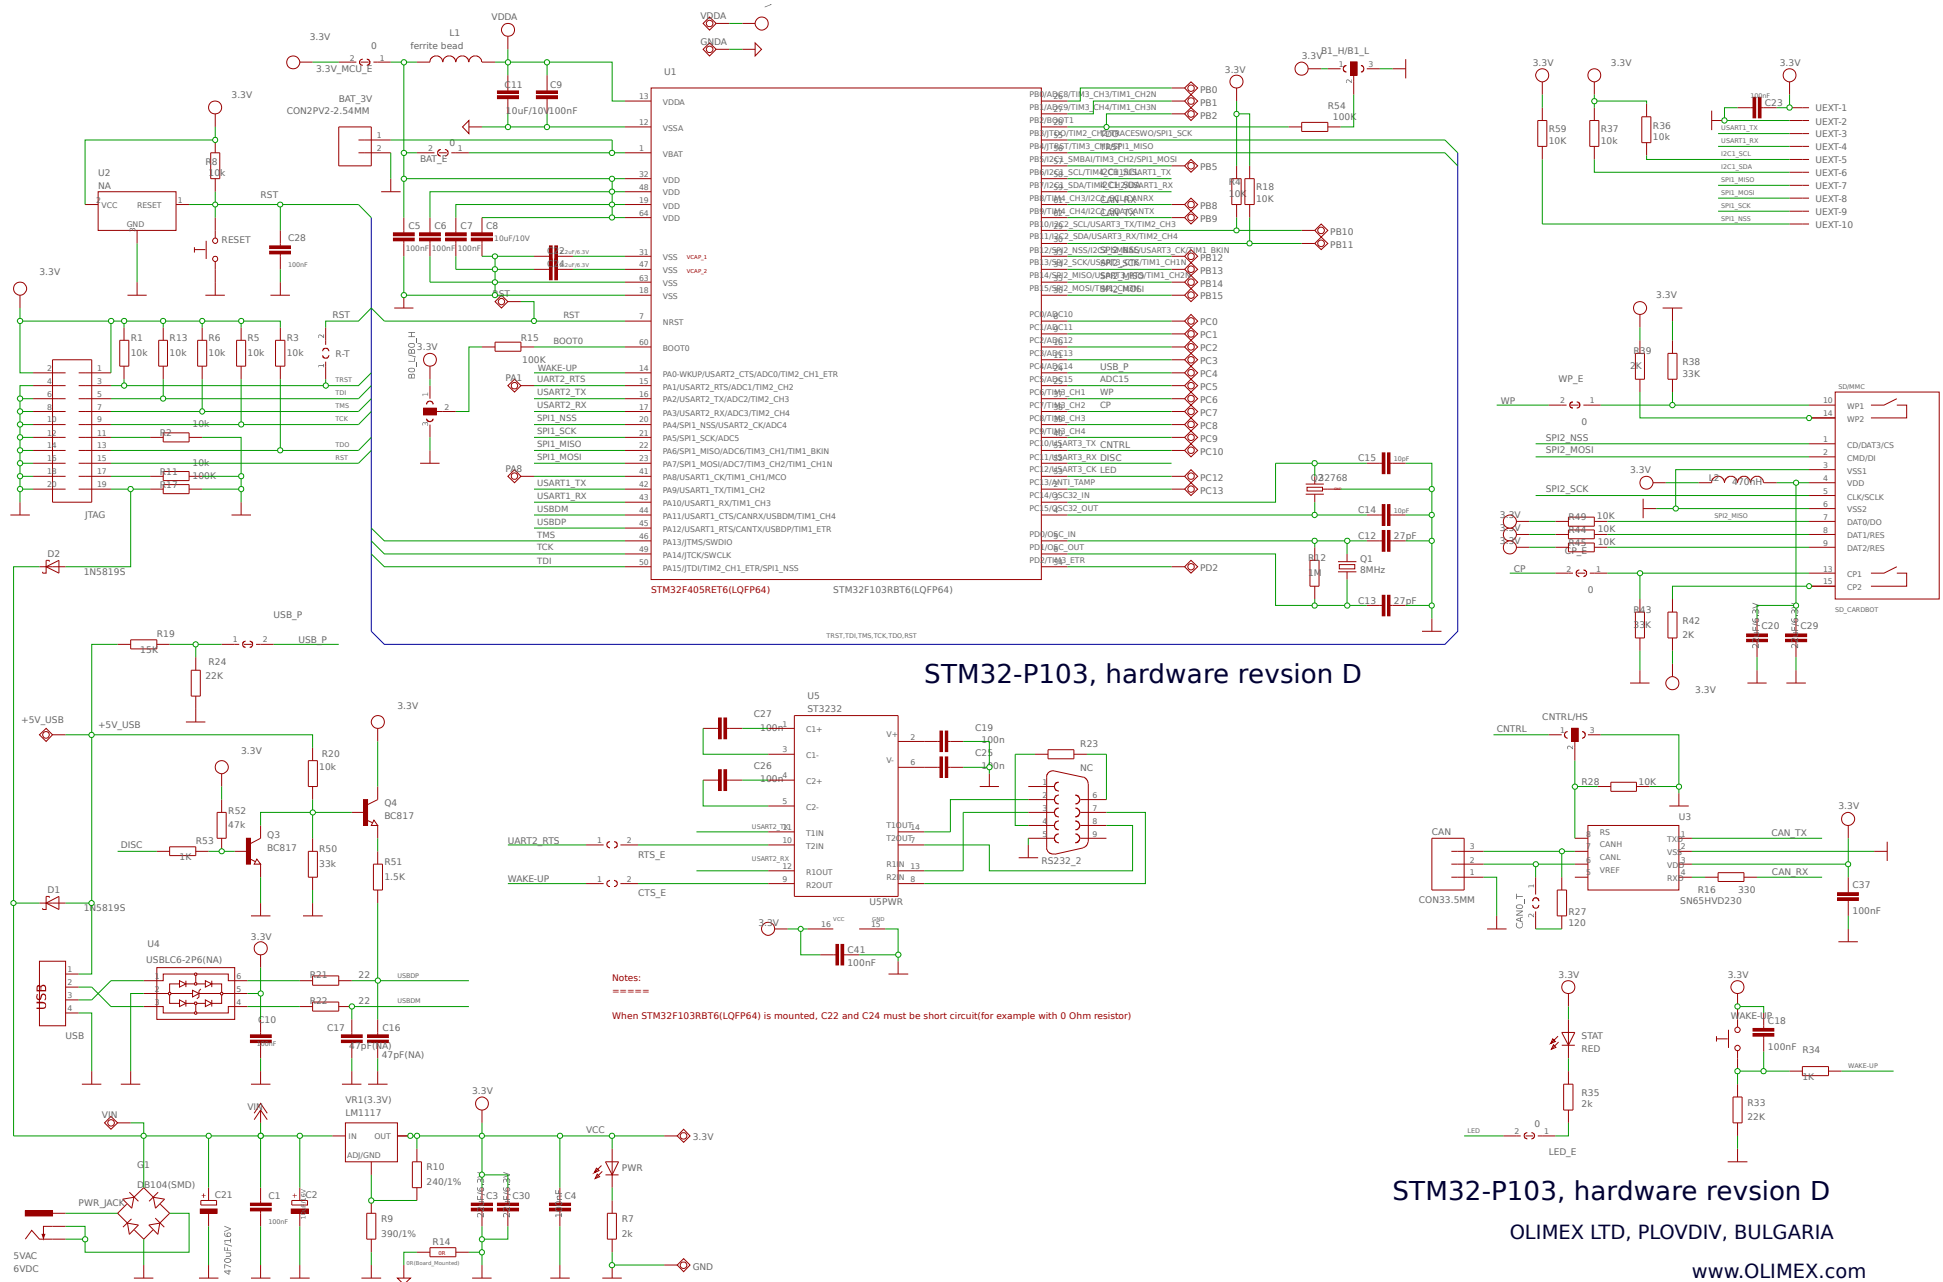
3.3V
0
3.3V_MCU_E
L1
ferrite bead
VDDA
C11
10uF/10V
C9
100nF
VDDA
GNDA
U1
VDDA
VSSA
VBAT
VDD
VDD
VDD
VDD
VSS
VSS
VSS
VSS
NRST
BOOT0
3.3V
BAT_3V
CON2PV2-2.54MM
BAT_E
U2
NA
VCC
RESET
GND
R8
10k
RST
RESET
C28
100nF
C5
C6
C7
C8
100nF
100nF
100nF
10uF/10V
RST
3.3V
R1
10k
R13
10k
R6
10k
R5
10k
R3
10k
RST
R-T
TRST
TDI
TMS
TCK
TDO
RST
10k
R2
10k
R11
100K
R17
JTAG
B0_1/B0_H
3.3V
R15
100K
BOOT0
WAKE-UP
USART2_RTS
USART2_TX
USART2_RX
SPI1_NSS
SPI1_SCK
SPI1_MISO
SPI1_MOSI
USART1_TX
USART1_RX
USBDM
USBDP
TMS
TCK
TDI
PA1
PA8
PA0-WKUP/USART2_CTS/ADC0/TIM2_CH1_ETR
PA1/USART2_RTS/ADC1/TIM2_CH2
PA2/USART2_TX/ADC2/TIM2_CH3
PA3/USART2_RX/ADC3/TIM2_CH4
PA4/SPI1_NSS/USART2_CK/ADC4
PA5/SPI1_SCK/ADC5
PA6/SPI1_MISO/ADC6/TIM3_CH1/TIM1_BKIN
PA7/SPI1_MOSI/ADC7/TIM3_CH2/TIM1_CH1N
PA8/USART1_CK/TIM1_CH1/MCO
PA9/USART1_TX/TIM1_CH2
PA10/USART1_RX/TIM1_CH3
PA11/USART1_CTS/CANRX/USBDM/TIM1_CH4
PA12/USART1_RTS/CANTX/USBDP/TIM1_ETR
PA13/JTMS/SWDIO
PA14/JTCK/SWCLK
PA15/JTDI/TIM2_CH1_ETR/SPI1_NSS
STM32F405RET6(LQFP64)
STM32F103RBT6(LQFP64)
D2
1N5819S
PB0
PB1
PB2
PB5
PB8
PB9
PB10
PB11
PB12
PB13
PB14
PB15
PC0
PC1
PC2
PC3
PC4
PC5
PC6
PC7
PC8
PC9
PC10
PC12
PC13
PD2
USB_P
ADC15
WP
CP
CNTRL
DISC
LED
3.3V
B1_H/B1_L
R54
100K
R4
10K
R18
10K
C15
10pF
Q2
32768
C14
10pF
C12
27pF
R12
1M
Q1
8MHz
C13
27pF
TRST,TDI,TMS,TCK,TDO,RST
3.3V
3.3V
3.3V
R59
10k
R37
10k
R36
10k
C23
100nF
UEXT-1
UEXT-2
UEXT-3
UEXT-4
UEXT-5
UEXT-6
UEXT-7
UEXT-8
UEXT-9
UEXT-10
USART1_TX
USART1_RX
I2C1_SCL
I2C1_SDA
SPI1_MISO
SPI1_MOSI
SPI1_SCK
SPI1_NSS
3.3V
R39
2K
R38
33K
WP_E
WP
0
SD/MMC
WP1
WP2
SPI2_NSS
SPI2_MOSI
CD/DAT3/CS
CMD/DI
VSS1
VDD
CLK/SCLK
VSS2
DAT0/DO
DAT1/RES
DAT2/RES
3.3V
470nH
SPI2_SCK
SPI2_MISO
3.3V
R49
10K
R44
10K
R45
10K
CP_E
CP
0
CP1
CP2
SD_CARDBOT
R43
33K
R42
2K
C20
C29
3.3V
STM32-P103, hardware revsion D
USB_P
R19
15K
R24
22K
USB_P
+5V_USB
+5V_USB
3.3V
R20
10k
3.3V
Q4
BC817
R52
47k
Q3
BC817
R50
33k
R51
1.5K
DISC
R53
1K
D1
1N5819S
U4
USBLC6-2P6(NA)
3.3V
R21
22
R22
22
USBDP
USBDM
C10
C17
47pF(NA)
C16
47pF(NA)
USB
USB
U5
ST3232
C27
100n
C26
100n
C1+
C1-
C2+
C2-
T1IN
T2IN
R1OUT
R2OUT
V+
V-
T1OUT
T2OUT
R1IN
R2IN
C19
100n
C25
100n
R23
NC
RS232_2
UART2_RTS
RTS_E
USART2_TX
USART2_RX
WAKE-UP
CTS_E
U5PWR
3.3V
VCC
GND
C41
100nF
Notes:
=====
When STM32F103RBT6(LQFP64) is mounted, C22 and C24 must be short circuit(for example with 0 Ohm resistor)
CNTRL/HS
CNTRL
R28
10K
U3
RS
CANH
CANL
VREF
TXD
VSS
VDD
RXD
CAN_TX
CAN_RX
R16
330
SN65HVD230
3.3V
C37
100nF
CAN
CON3.5MM
CAN0_T
R27
120
3.3V
STAT
RED
R35
2k
LED
0
LED_E
3.3V
WAKE-UP
C18
100nF
R34
1K
WAKE-UP
R33
22K
VIN
VIN
VR1(3.3V)
LM1117
IN
OUT
ADJ/GND
3.3V
VCC
3.3V
G1
DB104(SMD)
PWR_JACK
5VAC
6VDC
C21
470uF/16V
C1
100nF
C2
R10
240/1%
R9
390/1%
R14
0R
C3
C30
C4
PWR
R7
2k
GND
STM32-P103, hardware revsion D
OLIMEX LTD, PLOVDIV, BULGARIA
www.OLIMEX.com